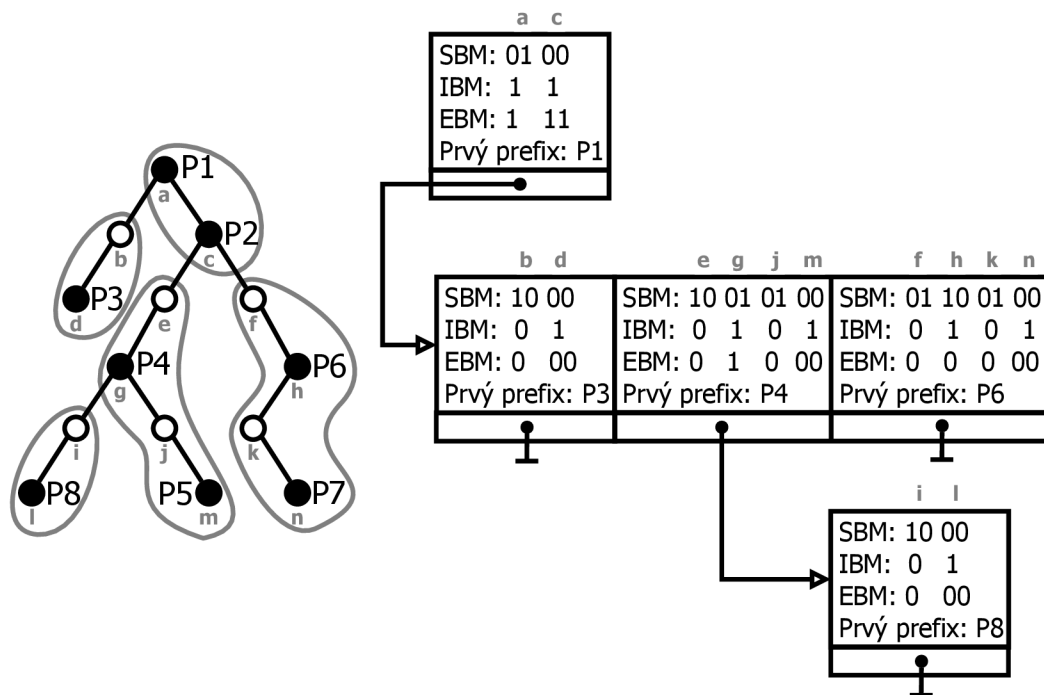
P1
a
b
P2
c
P3
d
e
f
P4
g
P6
h
i
j
k
P8
l
P5
m
P7
n

a c
SBM: 01 00
IBM: 1 1
EBM: 1 11
Prvý prefix: P1

b d
SBM: 10 00
IBM: 0 1
EBM: 0 00
Prvý prefix: P3

e g j m
SBM: 10 01 01 00
IBM: 0 1 0 1
EBM: 0 1 0 00
Prvý prefix: P4

f h k n
SBM: 01 10 01 00
IBM: 0 1 0 1
EBM: 0 0 0 00
Prvý prefix: P6

i l
SBM: 10 00
IBM: 0 1
EBM: 0 00
Prvý prefix: P8